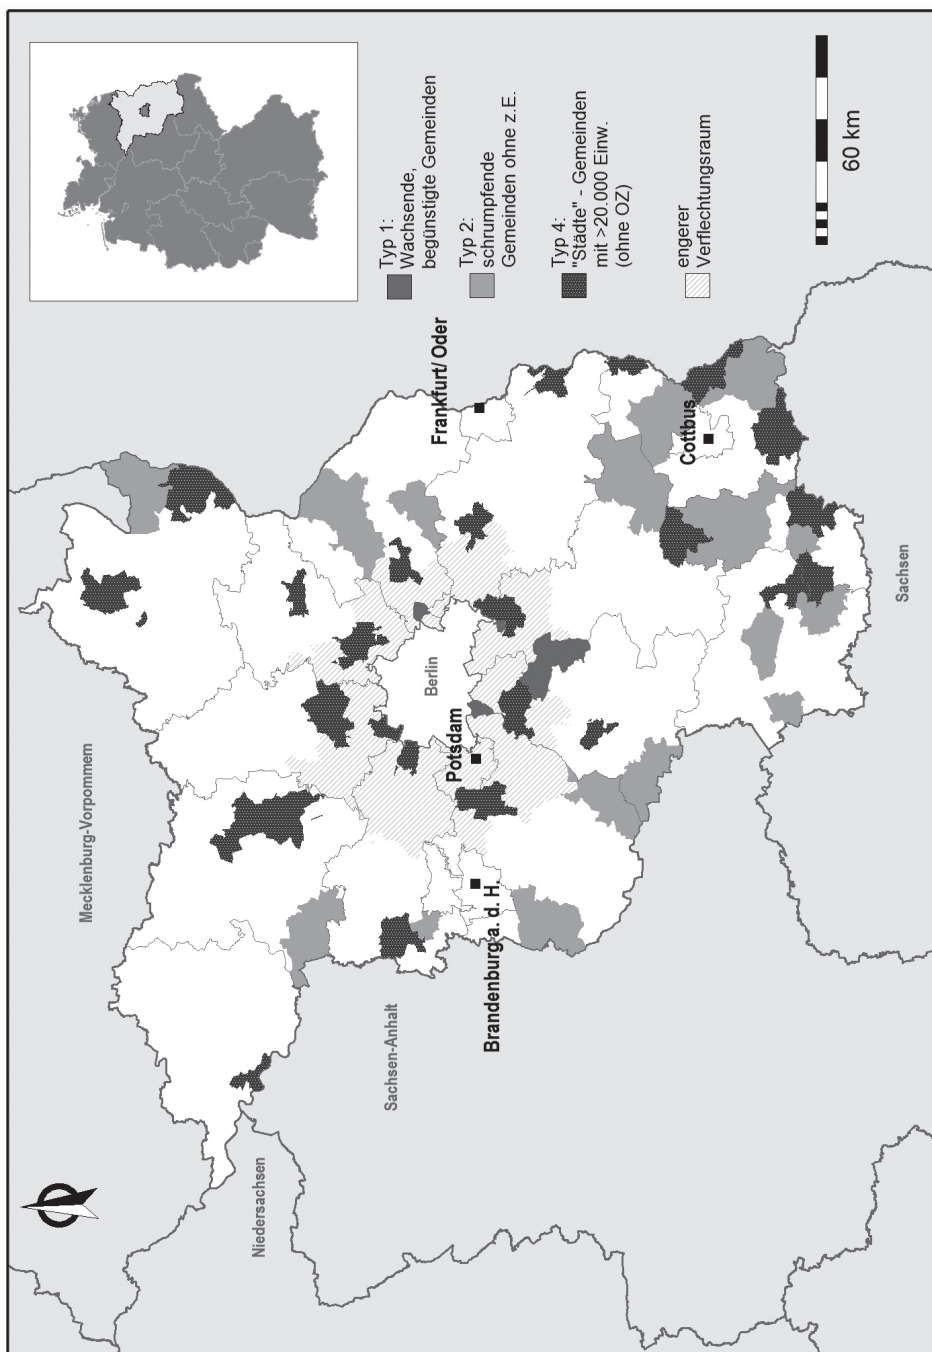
Typ 1:
Wachsende, begünstigte Gemeinden

Typ 2:
schrumpfende Gemeinden ohne z.E.

Typ 4:
"Städte" - Gemeinden mit >20.000 Einw. (ohne OZ)

engerer Verflechtungsraum

60 km

Frankfurt/ Oder

Cottbus

Sachsen

Berlin

Potsdam

Mecklenburg-Vorpommern

Brandenburg a. d. H.

Sachsen-Anhalt

Niedersachsen